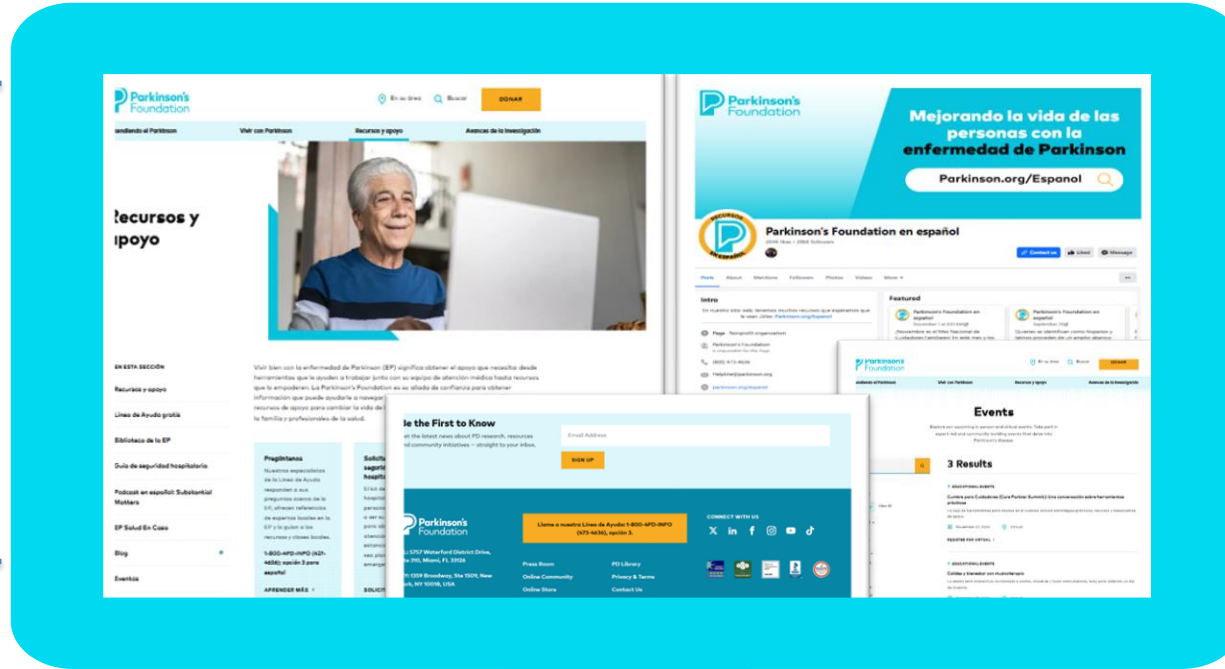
Parkinson's Foundation

En su área   Buscar   DONAR

endiendo el Parkinson   Vivir con Parkinson   Recursos y apoyo   Avances de la investigación

Recursos y apoyo

EN ESTA SECCIÓN

Recursos y apoyo

Línea de Ayuda gratis

Biblioteca de la EP

Guía de seguridad hospitalaria

Podcast en español: Substantial Matters

EP Salud En Casa

Blog

Eventos

Vivir bien con la enfermedad de Parkinson (EP) significa obtener el apoyo que necesita: desde herramientas que le ayuden a trabajar junto con su equipo de atención médica hasta recursos que lo empoderen. La Parkinson's Foundation es su aliado de confianza para obtener información que puede ayudarle a navegar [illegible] recursos de apoyo para cambiar la vida de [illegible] la familia y profesionales de la salud.

Pregúntanos

Nuestros especialistas de la Línea de Ayuda responden a sus preguntas acerca de la EP, ofrecen referencias de expertos locales en la EP y lo guían a los recursos y clases locales.

1-800-4PD-INFO (473-4636), opción 3 para español

APRENDER MÁS

Solicit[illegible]

Be the First to Know

Get the latest news about PD research, resources and community initiatives — straight to your inbox.

Email Address

SIGN UP

Parkinson's Foundation

Llame a nuestra Línea de Ayuda: 1-800-4PD-INFO (473-4636), opción 3.

CONNECT WITH US

5757 Waterford District Drive, Ste 310, Miami, FL 33126

1359 Broadway, Ste 1509, New York, NY 10018, USA

Press Room   PD Library
Online Community   Privacy & Terms
Online Store   Contact Us

Parkinson's Foundation

Mejorando la vida de las personas con la enfermedad de Parkinson

Parkinson.org/Espanol

RECURSOS EN ESPAÑOL

Parkinson's Foundation en español

Contact us   Liked   Message

Posts   About   Mentions   Followers   Photos   Videos   More

Intro

Page · Nonprofit organization

Featured

Parkinson's Foundation en español

Parkinson's Foundation

En su área   Buscar   DONAR

Events

3 Results

EDUCATIONAL EVENTS

Cumbre para Cuidadores (Care Partner Summit): Una conversación sobre herramientas prácticas

REGISTER FOR VIRTUAL

EDUCATIONAL EVENTS

Cuidado y bienestar con musicoterapia